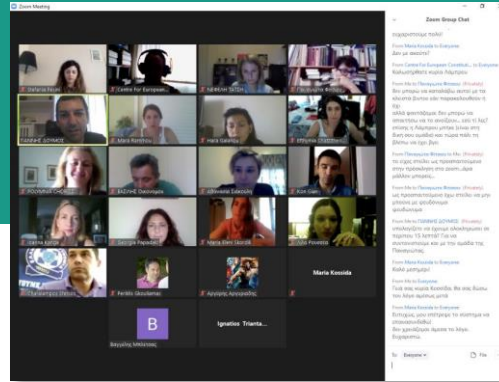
Zoom Meeting

Zoom Group Chat

ευχαριστούμε πολύ!

From Maria Kossida to Everyone:
Δεν με ακούτε?

From Centre For European Constituti... to Everyone:
Καλησπέρα κυρία Κοσσίδα

From Me to Παναγιώτα Φιτσιού (Privately):
δεν μπορώ να καταλάβω ποιοί με τα κόκκινα έχουν κάνει παρακολουθήσει τι έχε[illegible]
αλλά φανταζόμαι δεν μπορώ να απαντήσω και το ακούσαν... από τι λες?
οπότε η Λάμπρου μπορεί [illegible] να απ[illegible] την ομάδα και παρα πάλι τη βλέπω να έχει δει

From Me to Παναγιώτα Φιτσιού (Privately):
τα είχες στείλει να προσαπαντήσαμε στην παρουσίαση στο zoom...
μάλλον μπορεί...

From Me to Παναγιώτα Φιτσιού (Privately):
να προσαπαντήσουμε όμω στείλει να μην μπλέκει με φουσκωμένα αρχεία

From Me to ΓΙΑΝΝΗΣ ΔΟΥΚΟΣ (Privately):
επιλέγετε το σχετικό υλικό
σε τέρματα τη ΦΡΑΣΗ? για να
επικοινωνήσουμε και με την ομάδα της
Πανεπιστήμιο

From Maria Kossida to Everyone:
Καλά μαθαίνω!

From Me to Everyone:
Γειά σας κυρία Κοσσίδα. θα σας δώσω τον λόγο αμέσως μετά

From Maria Kossida to Everyone:
Εντάξει μου επιτρέψε το κλείσιμο να επικοινωνήσω
δεν χρειάζεται αμέσα το λόγο.
Ευχαριστώ.

To: Everyone

File

Stefania Kouri
Centre For European...
ΝΙΚΟΛΑΟΣ ΤΑΤΣΗΣ
Παναγιώτα Φιτσιού
ΓΙΑΝΝΗΣ ΔΟΥΚΟΣ
Maria Panteli
Hara Gaietta
Ευτυχία Σταυροπούλου
ΡΟΥΛΑ ΣΤΑΘΗ
ΒΑΣΩ Ανδρικοπούλου
Αθανασία Σακελλή
Kon Glen
Vasiliki Kati
Georgia Papadiak
Maria Eleni Sperolii
Aspa Pavesic
Στέλιος Κυριαζάκης
Penelope Skoulik...
Αργυρώ Αργυριάδη
Maria Kossida
B
Βαγγέλης Μπλούτας
Ignatios Trianta...